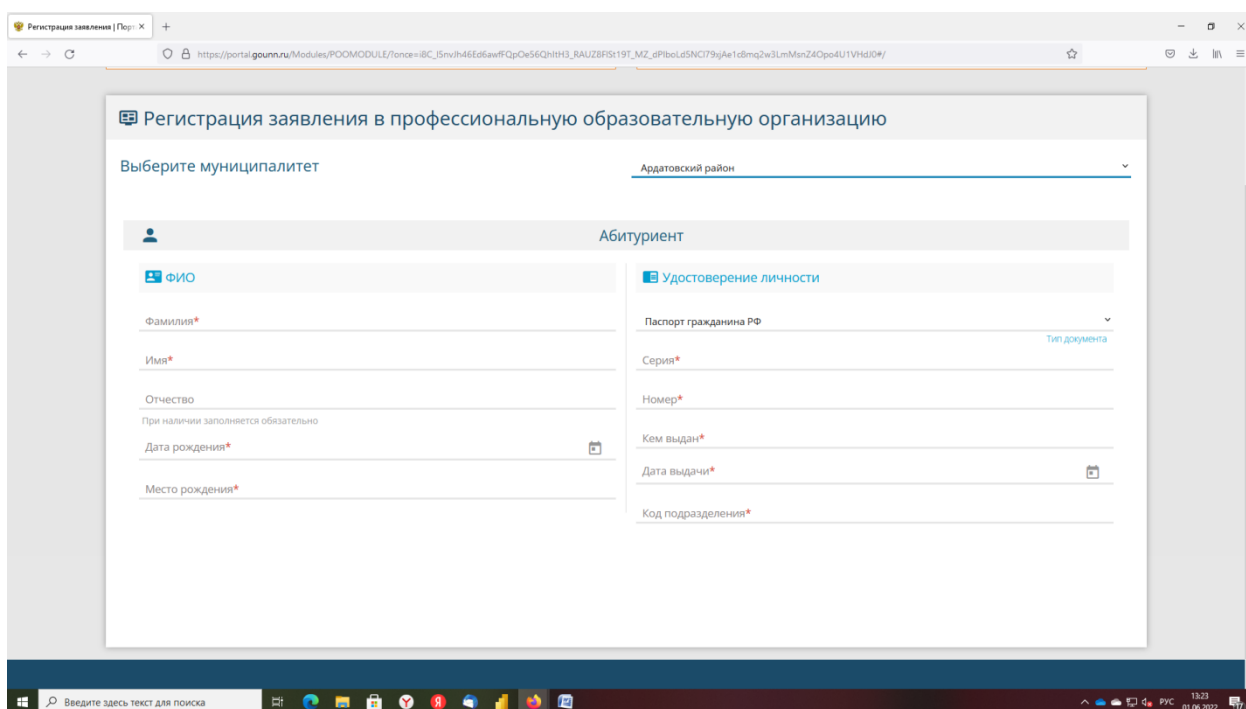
Регистрация заявления | Порт ×

https://portal.gounn.ru/Modules/POOMODULE/?once=iBC_l5nvJh46Ed6awfFQpOe56QhltH3_RAUZ8FISt19T_MZ_dPlboLd5NCl79sjAe1c8mq2w3LmMsnZ4Opo4U1VHdJ0#/

Регистрация заявления в профессиональную образовательную организацию

Выберите муниципалитет

Ардатовский район

Абитуриент

ФИО

Фамилия*

Имя*

Отчество

При наличии заполняется обязательно

Дата рождения*

Место рождения*

Удостоверение личности

Паспорт гражданина РФ

Тип документа

Серия*

Номер*

Кем выдан*

Дата выдачи*

Код подразделения*

Введите здесь текст для поиска

РУС 13:23 01.06.2022